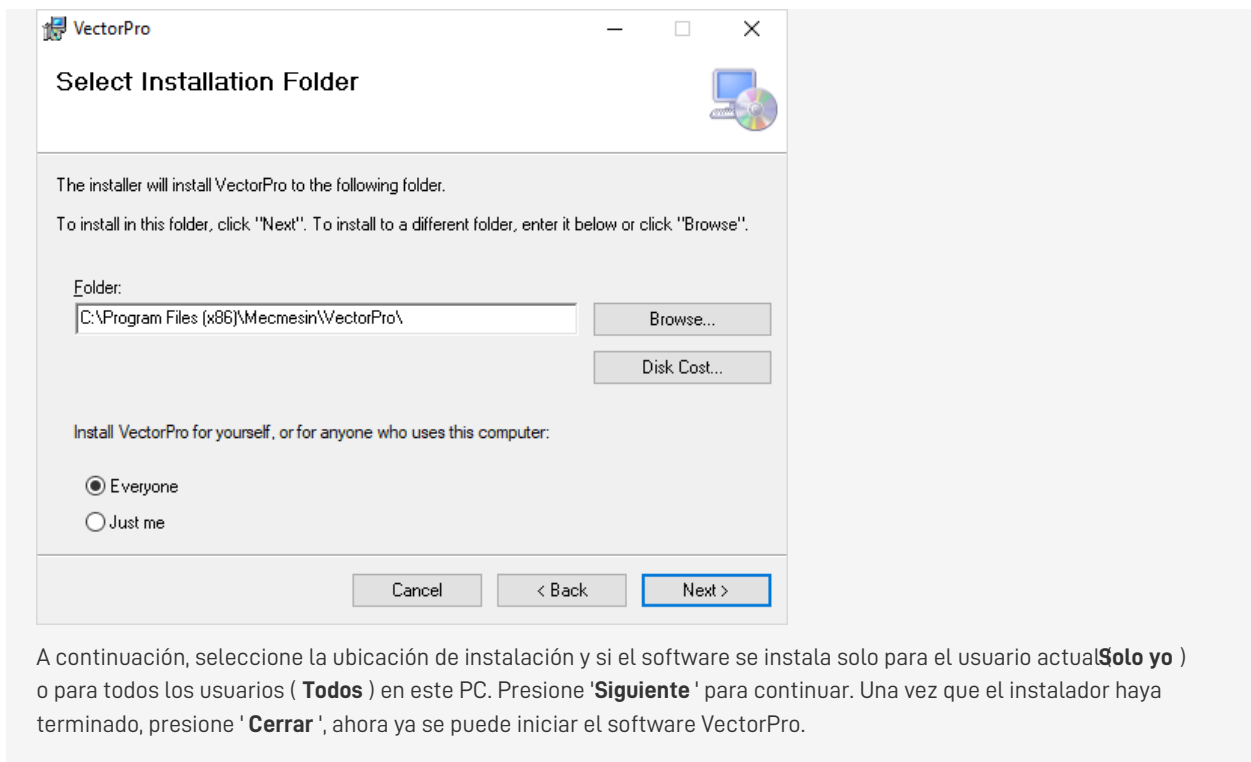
VectorPro

Select Installation Folder

The installer will install VectorPro to the following folder.

To install in this folder, click "Next". To install to a different folder, enter it below or click "Browse".

Folder:
C:\Program Files (x86)\Mecmesin\VectorPro\

Browse...

Disk Cost...

Install VectorPro for yourself, or for anyone who uses this computer:

Everyone

Just me

Cancel

< Back

Next >

A continuación, seleccione la ubicación de instalación y si el software se instala solo para el usuario actual**Solo yo** ) o para todos los usuarios ( **Todos** ) en este PC. Presione '**Siguiente** ' para continuar. Una vez que el instalador haya terminado, presione ' **Cerrar** ', ahora ya se puede iniciar el software VectorPro.